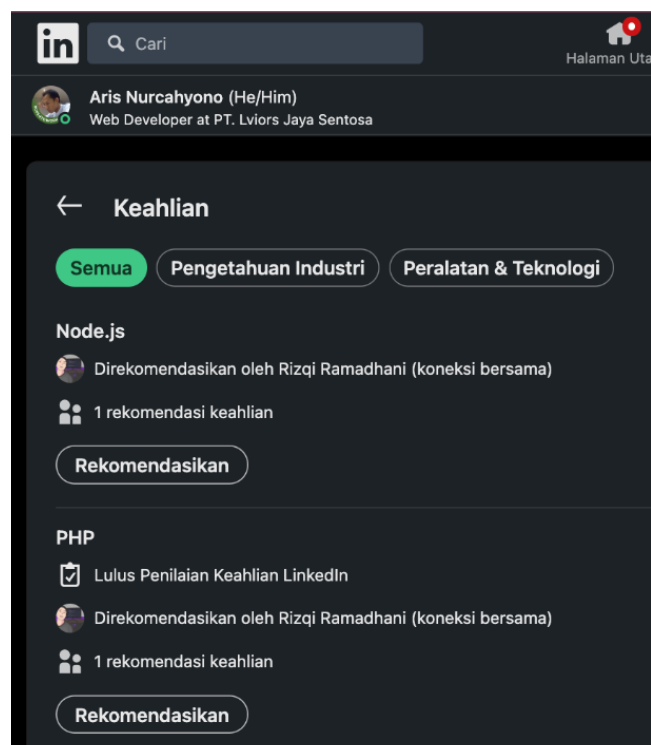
in Cari

Halaman Uta

Aris Nurcahyono (He/Him)
Web Developer at PT. Lviors Jaya Sentosa

← Keahlian

Semua
Pengetahuan Industri
Peralatan & Teknologi

Node.js

Direkomendasikan oleh Rizqi Ramadhani (koneksi bersama)

1 rekomendasi keahlian

Rekomendasikan

PHP

Lulus Penilaian Keahlian LinkedIn

Direkomendasikan oleh Rizqi Ramadhani (koneksi bersama)

1 rekomendasi keahlian

Rekomendasikan